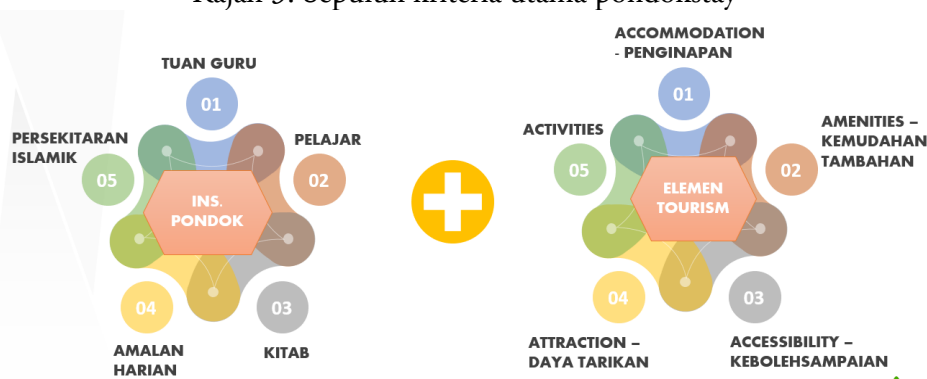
Rajah 3: Sepuluh kriteria utama pondokstay

TUAN GURU
01
PELAJAR
02
KITAB
03
AMALAN HARIAN
04
PERSEKITARAN ISLAMIK
05
INS. PONDOK

ACCOMMODATION - PENGINAPAN
01
AMENITIES – KEMUDAHAN TAMBAHAN
02
ACCESSIBILITY – KEBOLEHSAMPAIAN
03
ATTRACTION – DAYA TARIKAN
04
ACTIVITIES
05
ELEMEN TOURISM